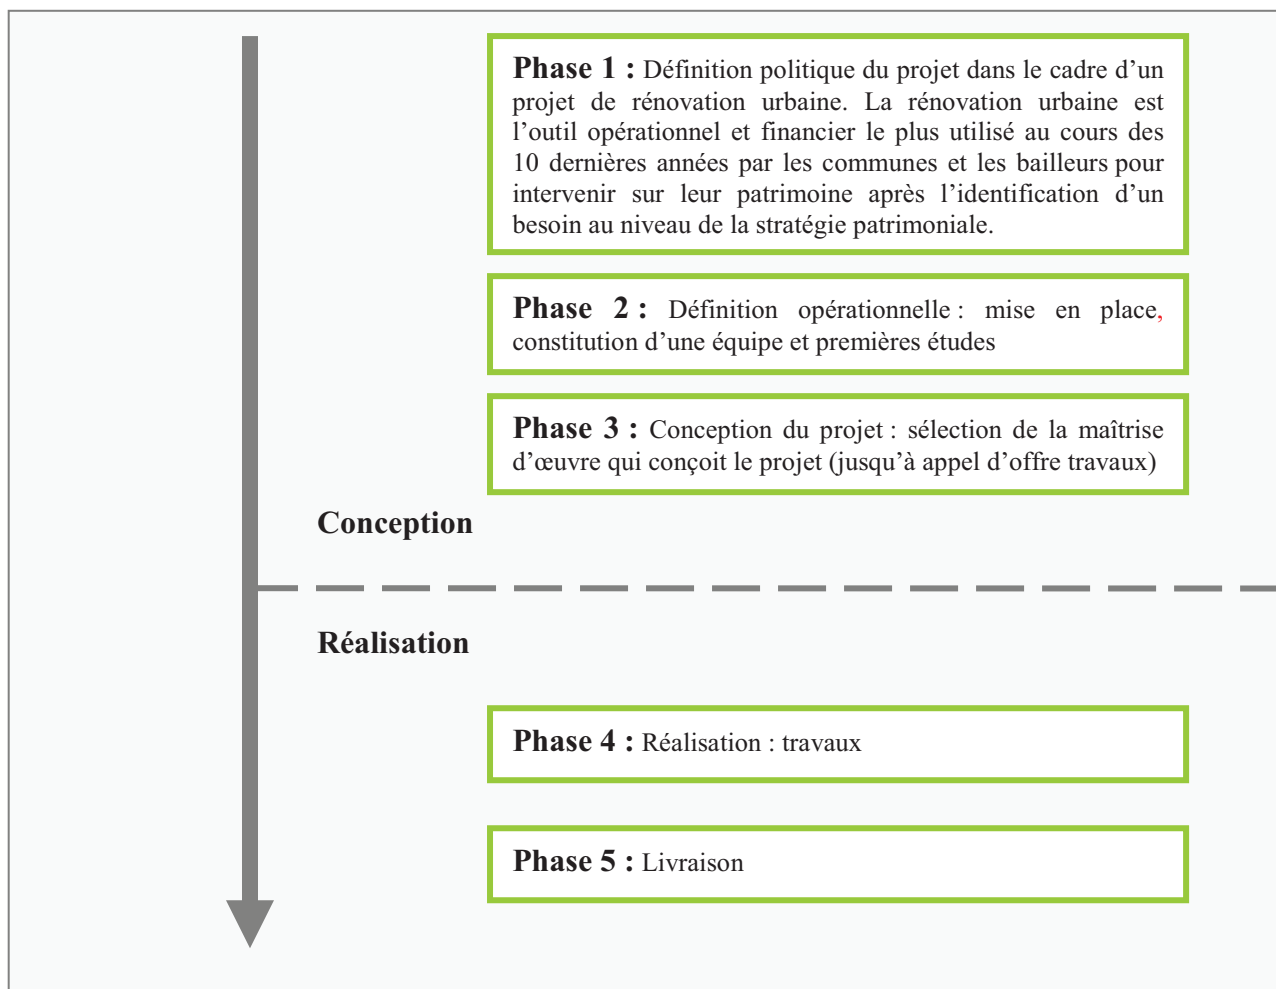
**Phase 1 :** Définition politique du projet dans le cadre d'un projet de rénovation urbaine. La rénovation urbaine est l'outil opérationnel et financier le plus utilisé au cours des 10 dernières années par les communes et les bailleurs pour intervenir sur leur patrimoine après l'identification d'un besoin au niveau de la stratégie patrimoniale.

**Phase 2 :** Définition opérationnelle : mise en place, constitution d'une équipe et premières études

**Phase 3 :** Conception du projet : sélection de la maîtrise d'œuvre qui conçoit le projet (jusqu'à appel d'offre travaux)

**Conception**

**Réalisation**

**Phase 4 :** Réalisation : travaux

**Phase 5 :** Livraison